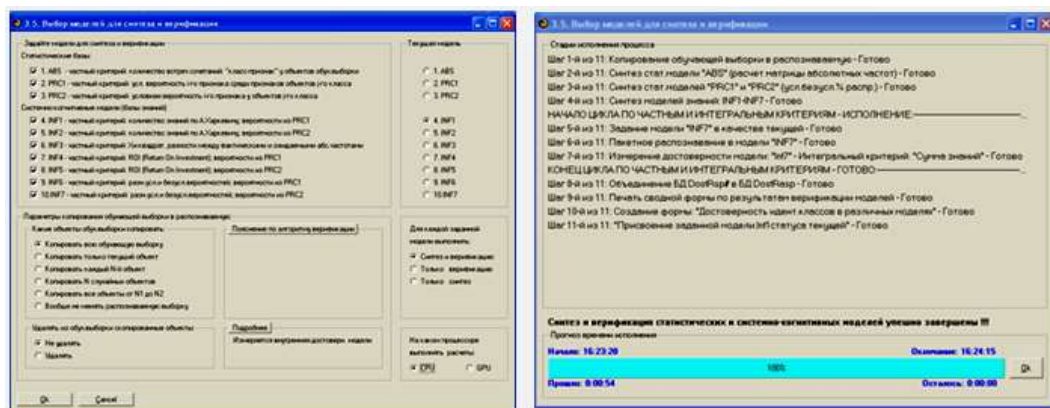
3.5. Выбор моделей для синтеза и верификации

Задайте модели для синтеза и верификации

Статистические базы:

1. ABS - частный критерий: количество встреч сочетаний: "класс-признак" у объектов обуч.выборки

2. PRC1 - частный критерий: усл. вероятность i-го признака среди признаков объектов j-го класса

3. PRC2 - частный критерий: условная вероятность i-го признака у объектов j-го класса

Системно-когнитивные модели (базы знаний):

4. INF1 - частный критерий: количество знаний по А.Харкевичу; вероятности из PRC1

5. INF2 - частный критерий: количество знаний по А.Харкевичу; вероятности из PRC2

6. INF3 - частный критерий: Хи-квадрат, разности между фактическими и ожидаемыми абс.частотами

7. INF4 - частный критерий: ROI (Return On Investment); вероятности из PRC1

8. INF5 - частный критерий: ROI (Return On Investment); вероятности из PRC2

9. INF6 - частный критерий: разн.усл.и безусл.вероятностей; вероятности из PRC1

10. INF7 - частный критерий: разн.усл.и безусл.вероятностей; вероятности из PRC2

Текущая модель

1. ABS
2. PRC1
3. PRC2
4. INF1
5. INF2
6. INF3
7. INF4
8. INF5
9. INF6
10. INF7

Параметры копирования обучающей выборки в распознаваемую:

Какие объекты обуч.выборки копировать:

Копировать всю обучающую выборку
Копировать только текущий объект
Копировать каждый N-й объект
Копировать N случайных объектов
Копировать все объекты от N1 до N2
Вообще не менять распознаваемую выборку

Пояснение по алгоритму верификации

Для каждой заданной модели выполнить:

Синтез и верификацию
Только верификацию
Только синтез

Удалять из обуч.выборки скопированные объекты:

Не удалять
Удалять

Подробно

Измеряется внутренняя достоверность модели

На каком процессоре выполнять расчеты:

CPU
GPU

Ok
Cancel

3.5. Выбор моделей для синтеза и верификации

Стадии исполнения процесса

Шаг 1-й из 11: Копирование обучающей выборки в распознаваемую - Готово
Шаг 2-й из 11: Синтез стат.модели "ABS" (расчет матрицы абсолютных частот) - Готово
Шаг 3-й из 11: Синтез стат.моделей "PRC1" и "PRC2" (усл.безусл.% распр.) - Готово
Шаг 4-й из 11: Синтез моделей знаний INF1-INF7 - Готово
НАЧАЛО ЦИКЛА ПО ЧАСТНЫМ И ИНТЕГРАЛЬНЫМ КРИТЕРИЯМ - ИСПОЛНЕНИЕ
Шаг 5-й из 11: Задание модели "INF7" в качестве текущей - Готово
Шаг 6-й из 11: Пакетное распознавание в модели "INF7" - Готово
Шаг 7-й из 11: Измерение достоверности модели: "Inf7" - Интегральный критерий: "Сумма знаний" - Готово
КОНЕЦ ЦИКЛА ПО ЧАСТНЫМ И ИНТЕГРАЛЬНЫМ КРИТЕРИЯМ - ГОТОВО
Шаг 8-й из 11: Объединение БД DostRsp# в БД DostResp - Готово
Шаг 9-й из 11: Печать сводной формы по результатам верификации моделей - Готово
Шаг 10-й из 11: Создание формы: "Достоверность идент.классов в различных моделях" - Готово
Шаг 11-й из 11: "Присвоение заданной модели Inf статуса текущей" - Готово

Синтез и верификация статистических и системно-когнитивных моделей успешно завершены !!!

Прогноз времени исполнения

Начало: 16:23:20
Окончание: 16:24:15
100%
Ok
Прошло: 0:00:54
Осталось: 0:00:00